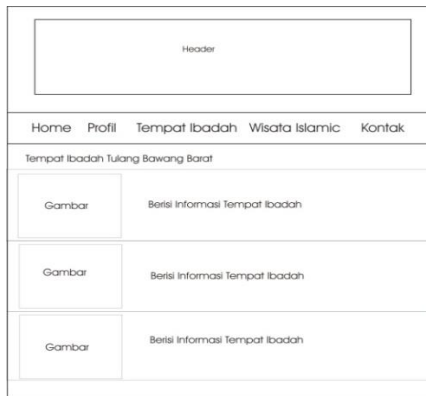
Header

Home Profil Tempat Ibadah Wisata Islamic Kontak

Tempat Ibadah Tulang Bawang Barat

Gambar

Berisi Informasi Tempat Ibadah

Gambar

Berisi Informasi Tempat Ibadah

Gambar

Berisi Informasi Tempat Ibadah